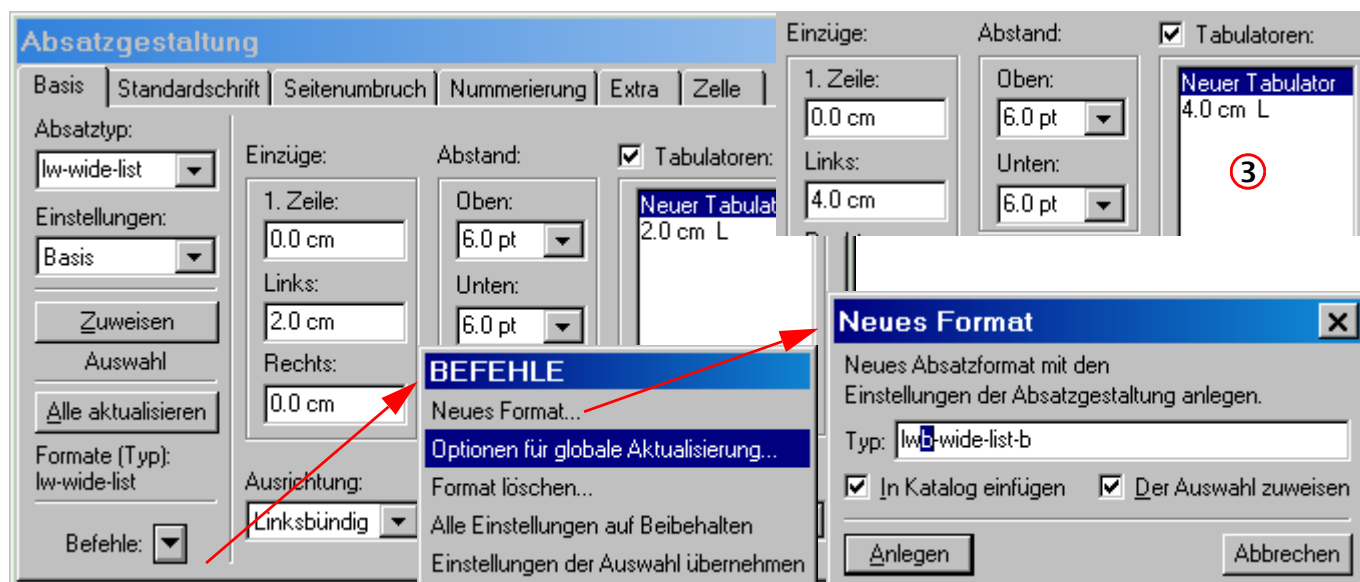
Absatzgestaltung

Basis | Standardschrift | Seitenumbruch | Nummerierung | Extra | Zelle

Absatztyp:
lw-wide-list
Einstellungen:
Basis
Zuweisen
Auswahl
Alle aktualisieren
Formate (Typ):
lw-wide-list
Befehle:

Einzüge:
1. Zeile:
0.0 cm
Links:
2.0 cm
Rechts:
0.0 cm

Abstand:
Oben:
6.0 pt
Unten:
6.0 pt

Tabulatoren:
Neuer Tabulat
2.0 cm L

Ausrichtung:
Linksbündig

BEFEHLE
Neues Format...
Optionen für globale Aktualisierung...
Format löschen...
Alle Einstellungen auf Beibehalten
Einstellungen der Auswahl übernehmen

Einzüge:
1. Zeile:
0.0 cm
Links:
4.0 cm

Abstand:
Oben:
6.0 pt
Unten:
6.0 pt

Tabulatoren:
Neuer Tabulator
4.0 cm L

3

Neues Format
Neues Absatzformat mit den Einstellungen der Absatzgestaltung anlegen.
Typ: lwb-wide-list-b
In Katalog einfügen
Der Auswahl zuweisen
Anlegen
Abbrechen